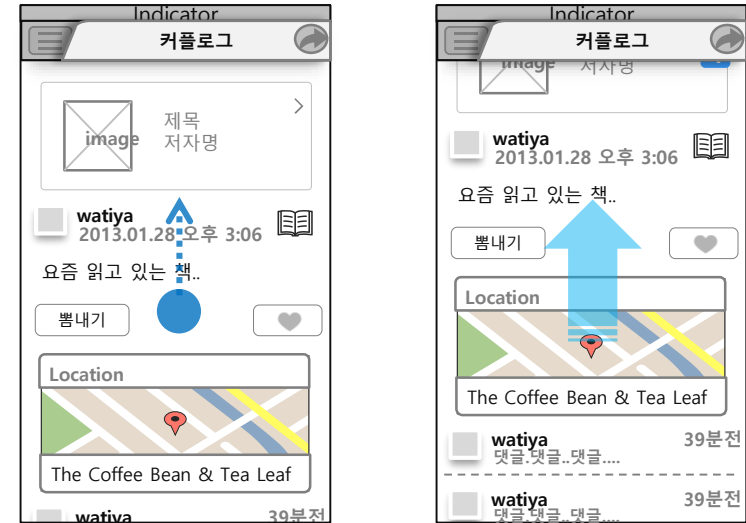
Indicator

커플로그

image

제목
저자명

>

watiya
2013.01.28 오후 3:06

요즘 읽고 있는 책..

뽐내기

Location

The Coffee Bean & Tea Leaf

watiya

39분전

Indicator

커플로그

image

저자명

watiya
2013.01.28 오후 3:06

요즘 읽고 있는 책..

뽐내기

Location

The Coffee Bean & Tea Leaf

watiya
댓글.댓글..댓글....

39분전

watiya
댓글.댓글..댓글....

39분전